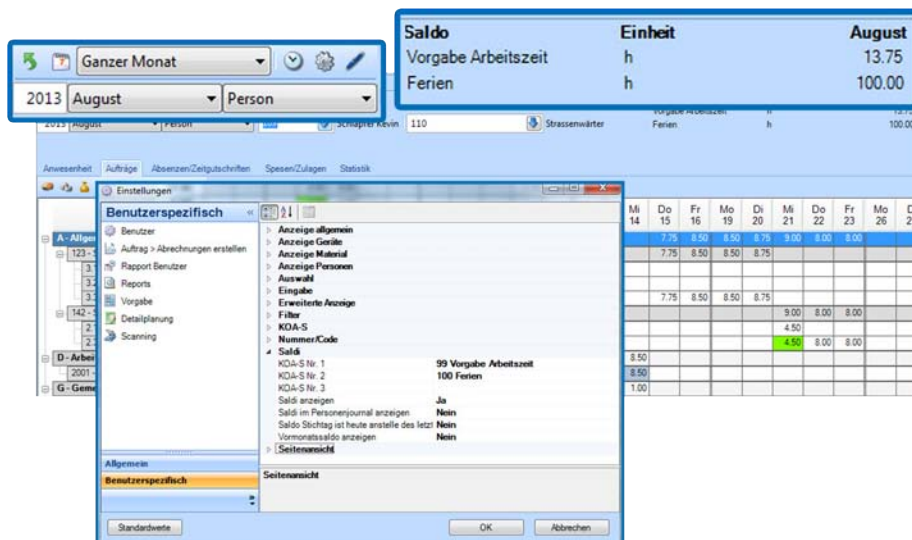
Ganzer Monat

2013 August

Person

| Saldo | Einheit | August |
|---|---|---|
| Vorgabe Arbeitszeit | h | 13.75 |
| Ferien | h | 100.00 |

Schläpfer Kevin 110 Strassenwärter

Anwesenheit Aufträge Absenzen/Zeitgutschriften Spesen/Zulagen Statistik

Einstellungen

Benutzerspezifisch

Benutzer
Auftrag > Abrechnungen erstellen
Rapport Benutzer
Reports
Vorgabe
Detailplanung
Scanning

Allgemein
Benutzerspezifisch

Anzeige allgemein
Anzeige Geräte
Anzeige Material
Anzeige Personen
Auswahl
Eingabe
Erweiterte Anzeige
Filter
KOA-S
Nummer/Code
Saldi
KOA-S Nr. 1 99 Vorgabe Arbeitszeit
KOA-S Nr. 2 100 Ferien
KOA-S Nr. 3
Saldi anzeigen Ja
Saldi im Personenjournal anzeigen Nein
Saldo Stichtag ist heute anstelle des letzt Nein
Vormonatssaldo anzeigen Nein
Seitenansicht

Seitenansicht

Standardwerte OK Abbrechen

A - Allge
123 -
142 -
D - Arbei
2001 -
G - Geme

| Mi 14 | Do 15 | Fr 16 | Mo 19 | Di 20 | Mi 21 | Do 22 | Fr 23 | Mo 26 |
|---|---|---|---|---|---|---|---|---|
| | 7.75 | 8.50 | 8.50 | 8.75 | 9.00 | 8.00 | 8.00 | |
| | 7.75 | 8.50 | 8.50 | 8.75 | | | | |
| | 7.75 | 8.50 | 8.50 | 8.75 | | | | |
| | | | | | 9.00 | 8.00 | 8.00 | |
| | | | | | 4.50 | | | |
| | | | | | 4.50 | 8.00 | 8.00 | |
| 8.50 | | | | | | | | |
| 8.50 | | | | | | | | |
| 1.00 | | | | | | | | |